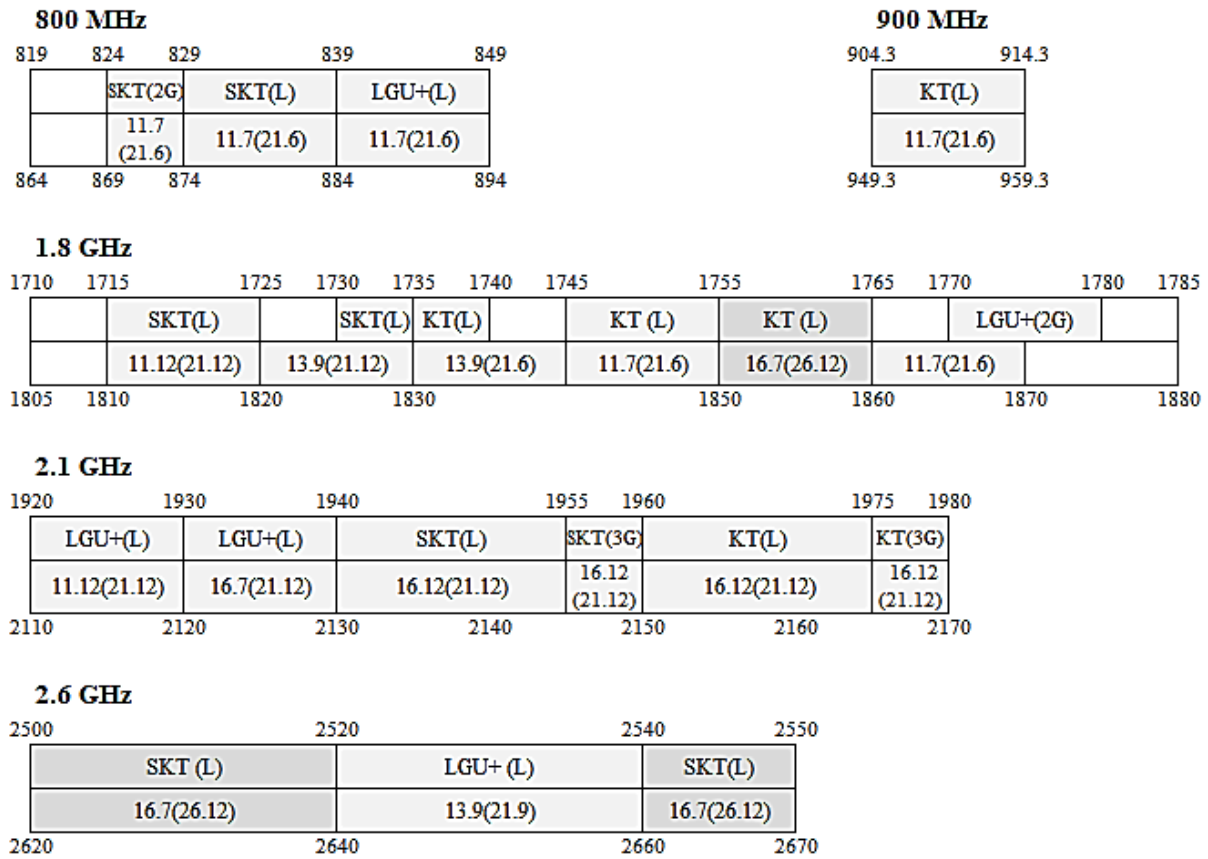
800 MHz

819 824 829 839 849

| | SKT(2G) | SKT(L) | LGU+(L) |
|---|---|---|---|
| | 11.7 (21.6) | 11.7(21.6) | 11.7(21.6) |

864 869 874 884 894

900 MHz

904.3 914.3

| KT(L) |
|---|
| 11.7(21.6) |

949.3 959.3

1.8 GHz

1710 1715 1725 1730 1735 1740 1745 1755 1765 1770 1780 1785

| | SKT(L) | | SKT(L) | KT(L) | | KT (L) | KT (L) | | LGU+(2G) | |
|---|---|---|---|---|---|---|---|---|---|---|
| | 11.12(21.12) | 13.9(21.12) | | 13.9(21.6) | | 11.7(21.6) | 16.7(26.12) | 11.7(21.6) | | |

1805 1810 1820 1830 1850 1860 1870 1880

2.1 GHz

1920 1930 1940 1955 1960 1975 1980

| LGU+(L) | LGU+(L) | SKT(L) | SKT(3G) | KT(L) | KT(3G) |
|---|---|---|---|---|---|
| 11.12(21.12) | 16.7(21.12) | 16.12(21.12) | 16.12 (21.12) | 16.12(21.12) | 16.12 (21.12) |

2110 2120 2130 2140 2150 2160 2170

2.6 GHz

2500 2520 2540 2550

| SKT (L) | LGU+ (L) | SKT(L) |
|---|---|---|
| 16.7(26.12) | 13.9(21.9) | 16.7(26.12) |

2620 2640 2660 2670